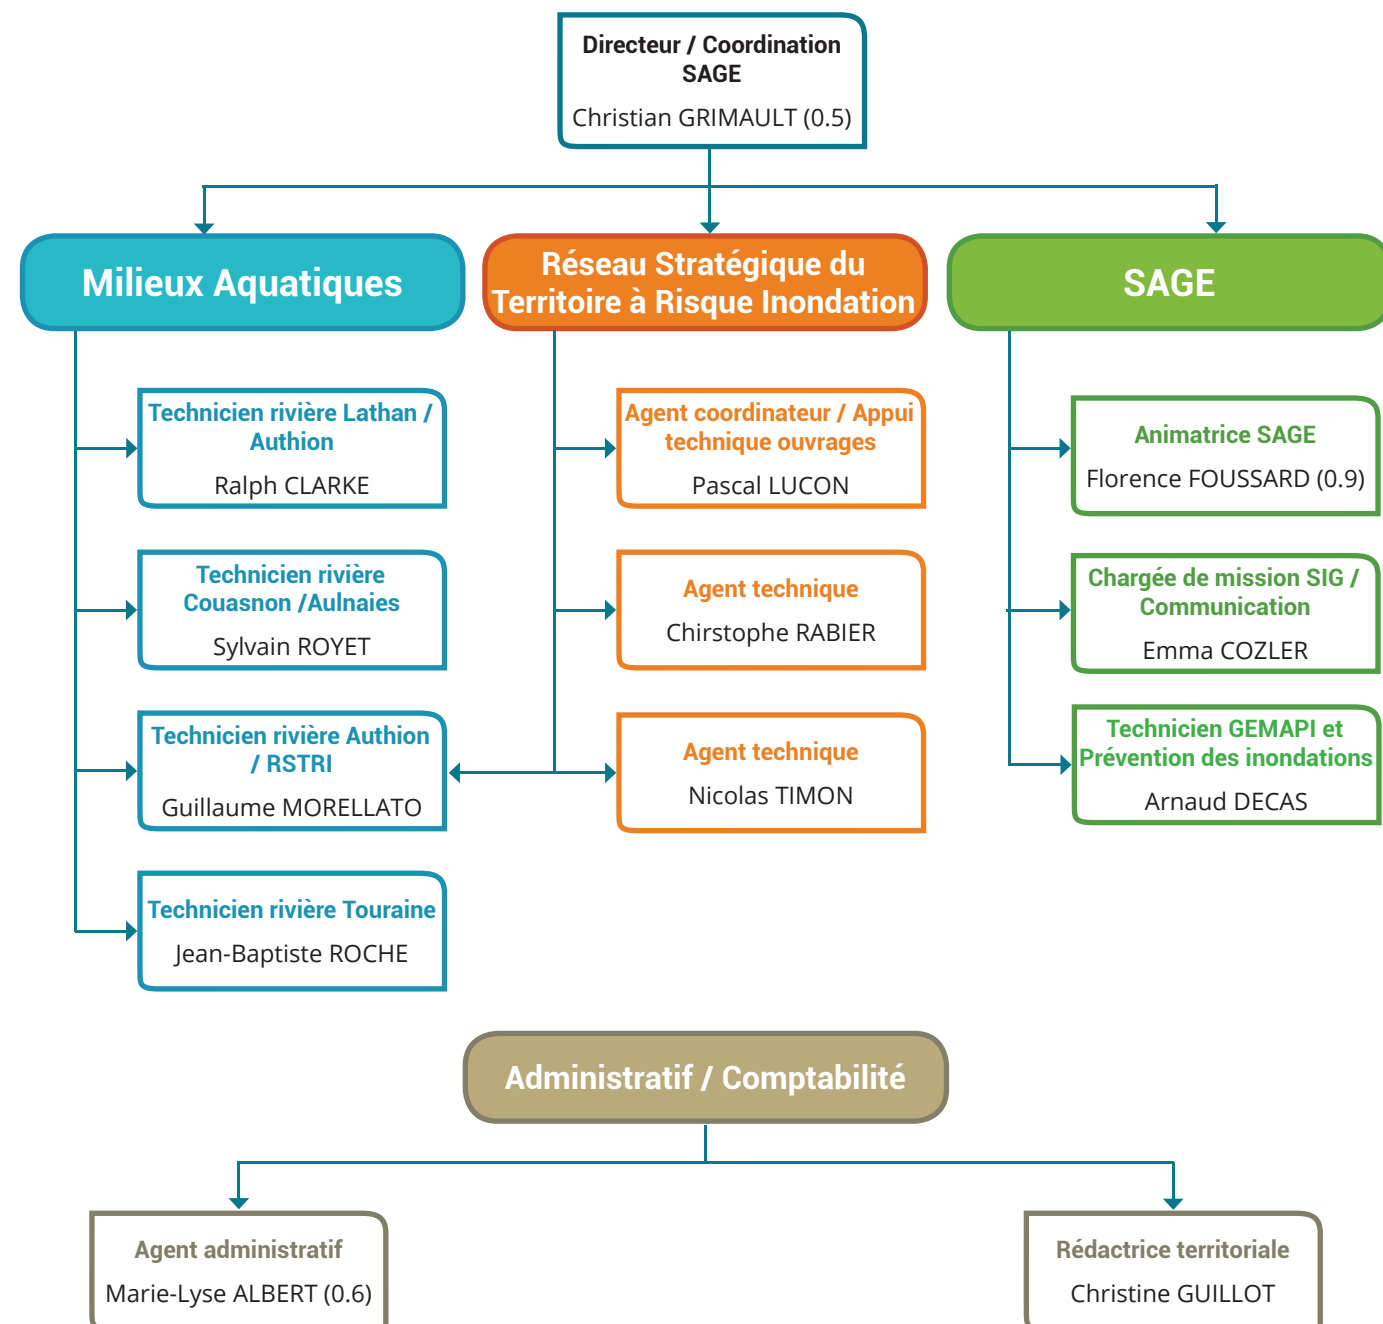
Directeur / Coordination SAGE

Christian GRIMAULT (0.5)

Milieux Aquatiques

Technicien rivière Lathan / Authion

Ralph CLARKE

Technicien rivière Couasnon /Aulnaies

Sylvain ROYET

Technicien rivière Authion / RSTRI

Guillaume MORELLATO

Technicien rivière Touraine

Jean-Baptiste ROCHE

Réseau Stratégique du Territoire à Risque Inondation

Agent coordinateur / Appui technique ouvrages

Pascal LUCON

Agent technique

Chirstophe RABIER

Agent technique

Nicolas TIMON

SAGE

Animatrice SAGE

Florence FOUSSARD (0.9)

Chargée de mission SIG / Communication

Emma COZLER

Technicien GEMAPI et Prévention des inondations

Arnaud DECAS

Administratif / Comptabilité

Agent administratif

Marie-Lyse ALBERT (0.6)

Rédactrice territoriale

Christine GUILLOT